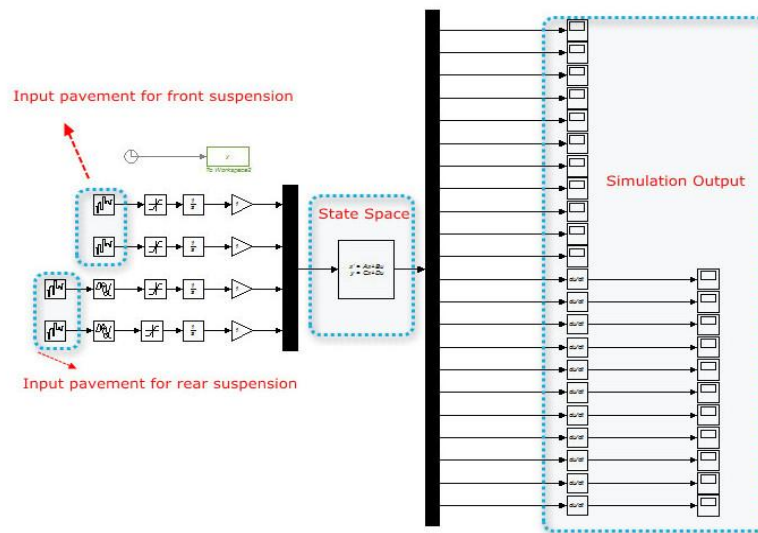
Input pavement for front suspension

To Workspace2

State Space

Simulation Output

$x' = Ax+Bu$
$y = Cx+Du$

Input pavement for rear suspension

du/dt
du/dt
du/dt
du/dt
du/dt
du/dt
du/dt
du/dt
du/dt
du/dt
du/dt
du/dt